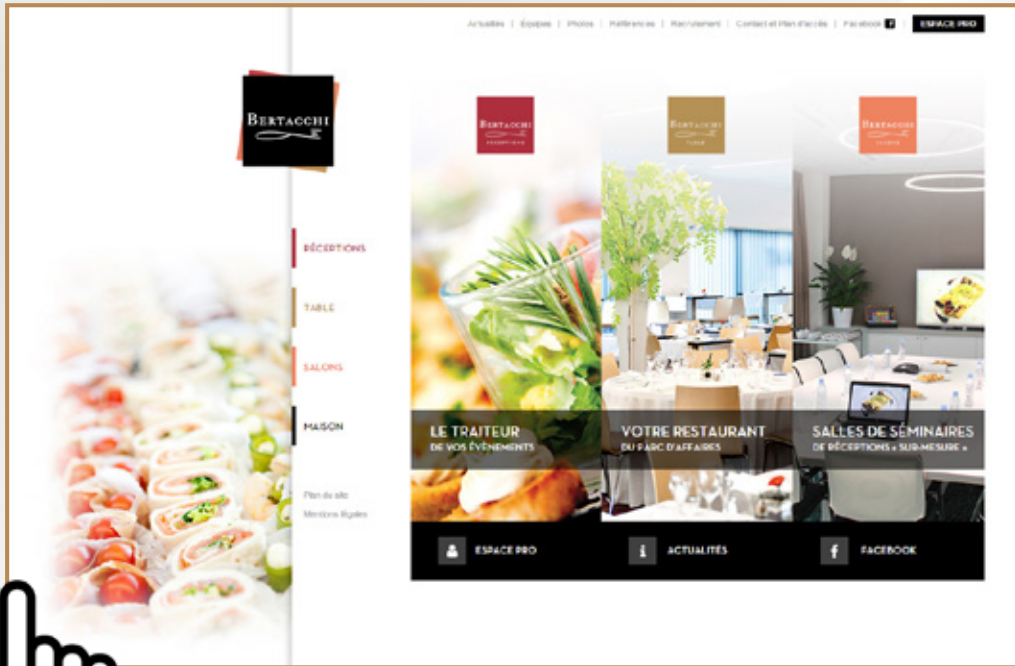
Actualités | Équipes | Photos | Références | Recrutement | Contact et Plan d'accès | Facebook

ESPACE PRO

BERTACCHI

RÉCEPTIONS

TABLE

SALONS

MAISON

Plan du site

Mentions légales

BERTACCHI

BERTACCHI

BERTACCHI

LE TRAITEUR
DE VOS ÉVÉNEMENTS

VOTRE RESTAURANT
DU PARC D'AFFAIRES

SALLES DE SÉMINAIRES
DE RÉCEPTIONS « SUR-MESURE »

ESPACE PRO

ACTUALITÉS

FACEBOOK